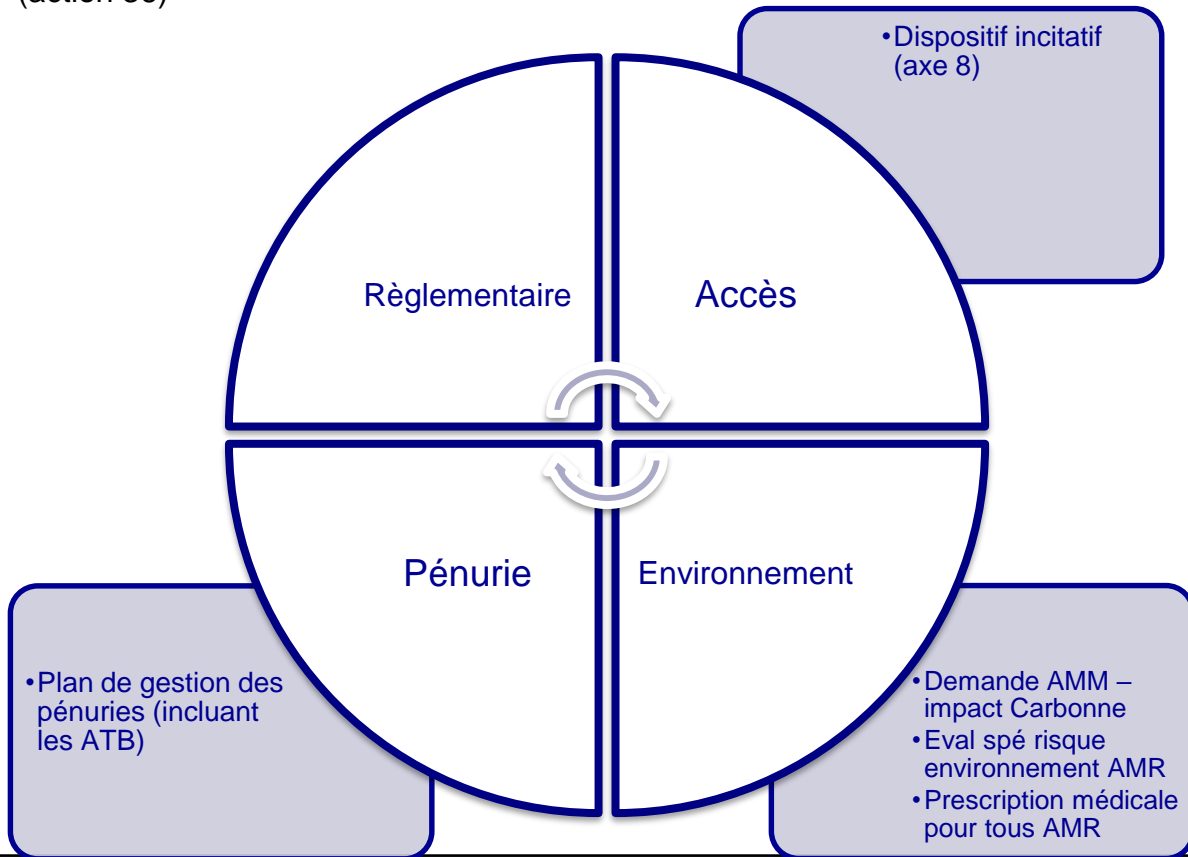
(action 30)

•Dispositif incitatif (axe 8)

Règlementaire

Accès

Pénurie

Environnement

•Plan de gestion des pénuries (incluant les ATB)

•Demande AMM – impact Carbonne
•Eval spé risque environnement AMR
•Prescription médicale pour tous AMR